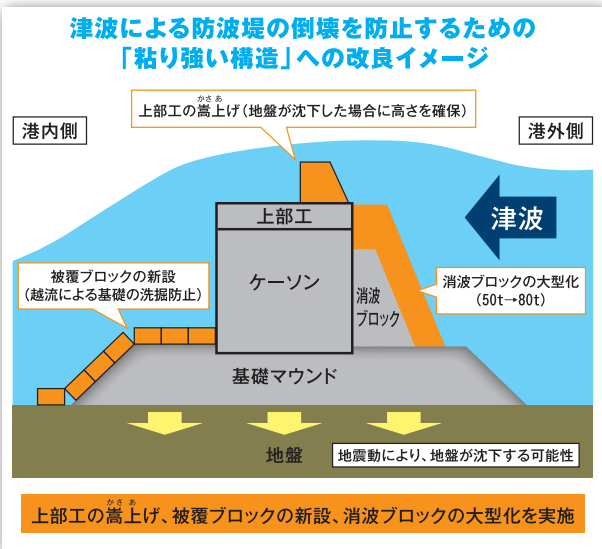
津波による防波堤の倒壊を防止するための
「粘り強い構造」への改良イメージ

上部工の嵩上げ（地盤が沈下した場合に高さを確保）

港内側

港外側

上部工

津波

ケーソン

消波ブロック

被覆ブロックの新設
（越流による基礎の洗掘防止）

消波ブロックの大型化
（50t→80t）

基礎マウンド

地盤

地震動により、地盤が沈下する可能性

上部工の嵩上げ、被覆ブロックの新設、消波ブロックの大型化を実施